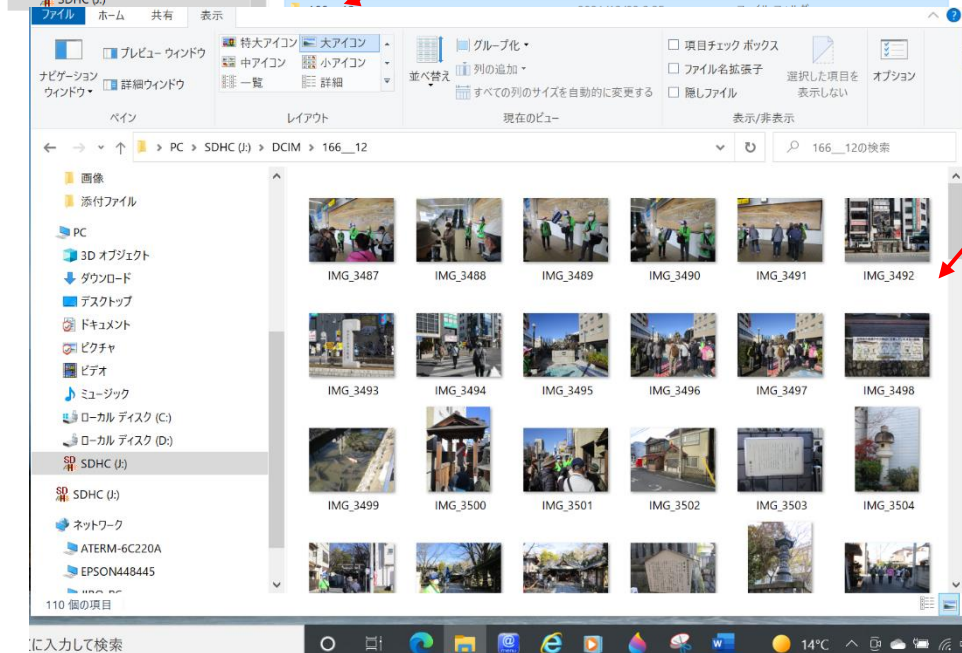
ファイル ホーム 共有 表示

ナビゲーション ウィンドウ
プレビュー ウィンドウ
詳細ウィンドウ
ペイン

特大アイコン
大アイコン
中アイコン
小アイコン
一覧
詳細
レイアウト

並べ替え
グループ化
列の追加
すべての列のサイズを自動的に変更する
現在のビュー

項目チェック ボックス
ファイル名拡張子
隠しファイル
選択した項目を表示しない
表示/非表示

オプション

PC > SDHC (J:) > DCIM > 166__12

166__12の検索

画像
添付ファイル
PC
3D オブジェクト
ダウンロード
デスクトップ
ドキュメント
ピクチャ
ビデオ
ミュージック
ローカル ディスク (C:)
ローカル ディスク (D:)
SDHC (J:)
SDHC (J:)
ネットワーク
ATERM-6C220A
EPSON448445

IMG_3487
IMG_3488
IMG_3489
IMG_3490
IMG_3491
IMG_3492
IMG_3493
IMG_3494
IMG_3495
IMG_3496
IMG_3497
IMG_3498
IMG_3499
IMG_3500
IMG_3501
IMG_3502
IMG_3503
IMG_3504

110 個の項目

に入力して検索

14°C